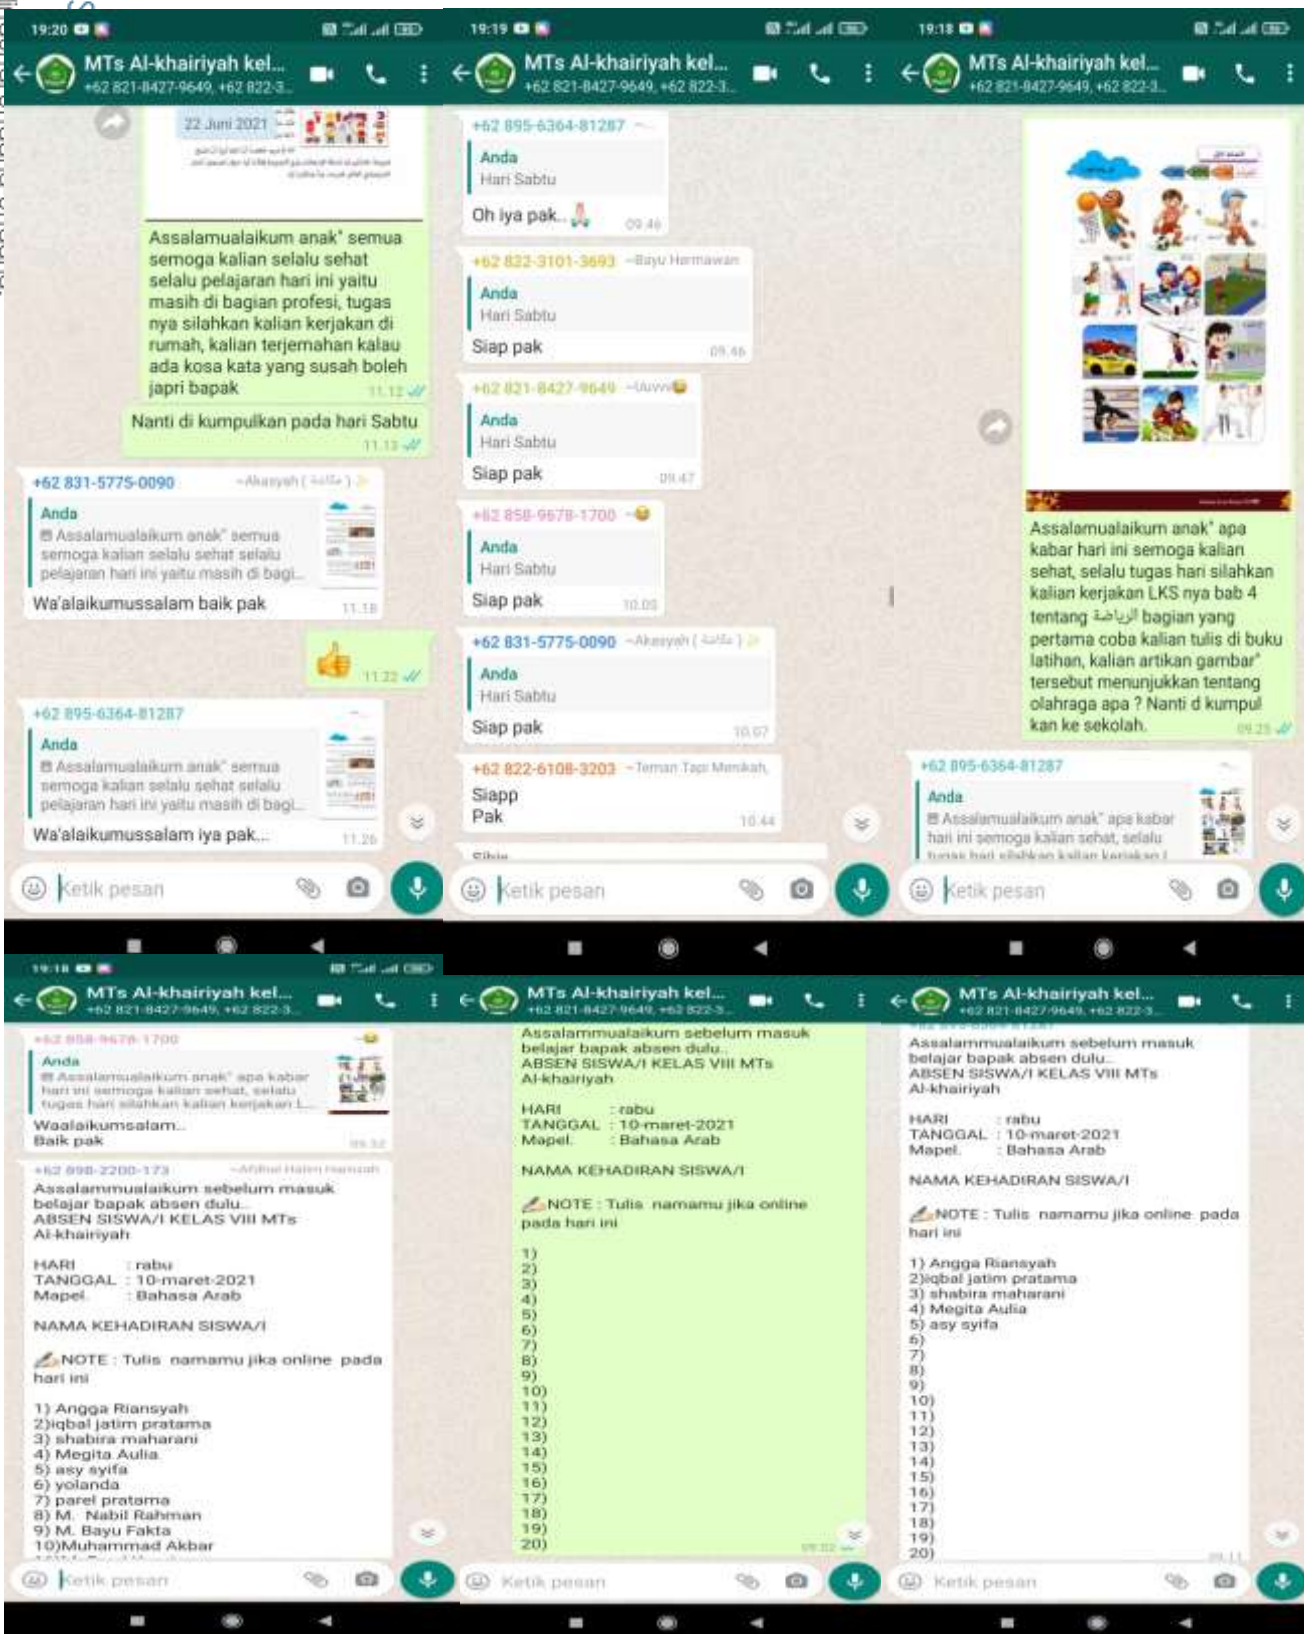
19:20
MTs Al-khairiyah kel...
+62 821-8427-9649, +62 822-3...
22 Juni 2021
Assalamualaikum anak" semua semoga kalian selalu sehat selalu pelajaran hari ini yaitu masih di bagian profesi, tugas nya silahkan kalian kerjakan di rumah, kalian terjemahan kalau ada kosa kata yang susah boleh japri bapak 11.12
Nanti di kumpulkan pada hari Sabtu 11.13
+62 831-5775-0090 ~Akasyah ( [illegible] )
Anda
Assalamualaikum anak" semua semoga kalian selalu sehat selalu pelajaran hari ini yaitu masih di bagi...
Wa'alaikumussalam baik pak 11.18
11.22
+62 895-6364-81287
Anda
Assalamualaikum anak" semua semoga kalian selalu sehat selalu pelajaran hari ini yaitu masih di bagi...
Wa'alaikumussalam iya pak... 11.26
Ketik pesan

19:19
MTs Al-khairiyah kel...
+62 821-8427-9649, +62 822-3...
+62 895-6364-81287
Anda
Hari Sabtu
Oh iya pak.. 09.46
+62 832-3101-3693 ~Bayu Hermawan
Anda
Hari Sabtu
Siap pak 09.46
+62 821-8427-9649 ~Uwwu
Anda
Hari Sabtu
Siap pak 09.47
+62 858-9678-1700
Anda
Hari Sabtu
Siap pak 10.05
+62 831-5775-0090 ~Akasyah ( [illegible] )
Anda
Hari Sabtu
Siap pak 10.07
+62 822-6108-3203 ~Teman Tapi Menikah
Siapp
Pak 10.44
Ketik pesan

19:18
MTs Al-khairiyah kel...
+62 821-8427-9649, +62 822-3...
Assalamualaikum anak" apa kabar hari ini semoga kalian sehat, selalu tugas hari silahkan kalian kerjakan LKS nya bab 4 tentang الرياضة bagian yang pertama coba kalian tulis di buku latihan, kalian artikan gambar" tersebut menunjukkan tentang olahraga apa ? Nanti d kumpul kan ke sekolah. 09.25
+62 895-6364-81287
Anda
Assalamualaikum anak" apa kabar hari ini semoga kalian sehat, selalu tugas hari silahkan kalian kerjakan l...
Ketik pesan

19:18
MTs Al-khairiyah kel...
+62 821-8427-9649, +62 822-3...
+62 858-9678-1700
Anda
Assalamualaikum anak" apa kabar hari ini semoga kalian sehat, selalu tugas hari silahkan kalian kerjakan L...
Waalaikumsalam..
Baik pak 09.32
+62 898-2200-173 ~Afdhal Halim Hamzah
Assalammualaikum sebelum masuk belajar bapak absen dulu..
ABSEN SISWA/I KELAS VIII MTs Al-khairiyah

HARI : rabu
TANGGAL : 10-maret-2021
Mapel. : Bahasa Arab

NAMA KEHADIRAN SISWA/I

NOTE : Tulis namamu jika online pada hari ini

1) Angga Riansyah
2)iqbal jatim pratama
3) shabira maharani
4) Megita Aulia
5) asy syifa
6) yolanda
7) parel pratama
8) M. Nabil Rahman
9) M. Bayu Fakta
10)Muhammad Akbar
Ketik pesan

MTs Al-khairiyah kel...
+62 821-8427-9649, +62 822-3...
Assalammualaikum sebelum masuk belajar bapak absen dulu..
ABSEN SISWA/I KELAS VIII MTs Al-khairiyah

HARI : rabu
TANGGAL : 10-maret-2021
Mapel. : Bahasa Arab

NAMA KEHADIRAN SISWA/I

NOTE : Tulis namamu jika online pada hari ini

1)
2)
3)
4)
5)
6)
7)
8)
9)
10)
11)
12)
13)
14)
15)
16)
17)
18)
19)
20)
Ketik pesan

MTs Al-khairiyah kel...
+62 821-8427-9649, +62 822-3...
Assalammualaikum sebelum masuk belajar bapak absen dulu..
ABSEN SISWA/I KELAS VIII MTs Al-khairiyah

HARI : rabu
TANGGAL : 10-maret-2021
Mapel. : Bahasa Arab

NAMA KEHADIRAN SISWA/I

NOTE : Tulis namamu jika online pada hari ini

1) Angga Riansyah
2)iqbal jatim pratama
3) shabira maharani
4) Megita Aulia
5) asy syifa
6)
7)
8)
9)
10)
11)
12)
13)
14)
15)
16)
17)
18)
19)
20)
Ketik pesan